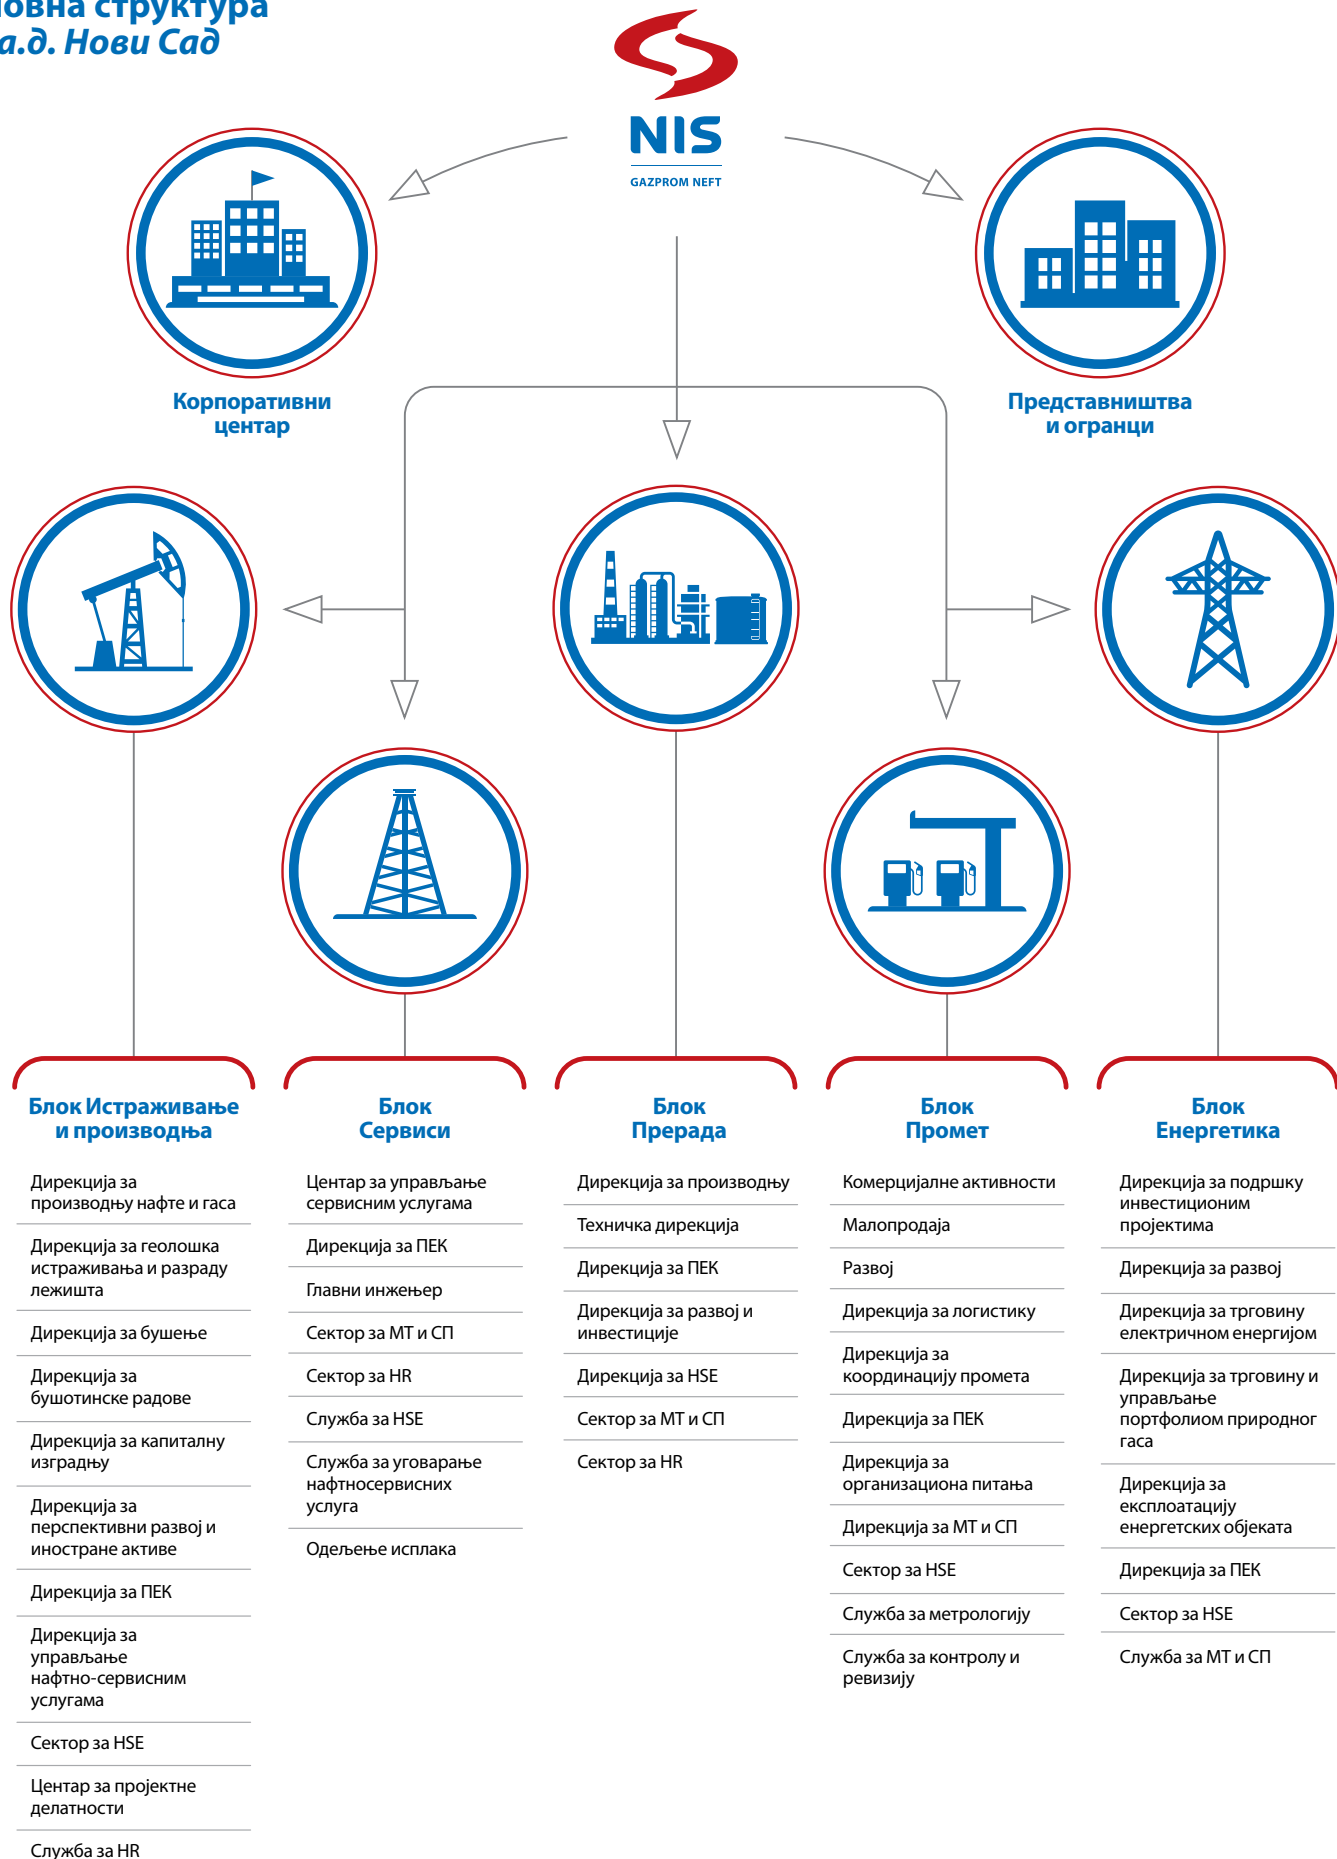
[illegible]овна структура
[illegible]а.д. Нови Сад

NIS
GAZPROM NEFT

Корпоративни центар

Представништва и огранци

Блок Истраживање и производња

Дирекција за производњу нафте и гаса

Дирекција за геолошка истраживања и разраду лежишта

Дирекција за бушење

Дирекција за бушотинске радове

Дирекција за капиталну изградњу

Дирекција за перспективни развој и иностране активе

Дирекција за ПЕК

Дирекција за управљање нафтно-сервисним услугама

Сектор за HSE

Центар за пројектне делатности

Служба за HR

Блок Сервиси

Центар за управљање сервисним услугама

Дирекција за ПЕК

Главни инжењер

Сектор за МТ и СП

Сектор за HR

Служба за HSE

Служба за уговарање нафтносервисних услуга

Одељење исплака

Блок Прерада

Дирекција за производњу

Техничка дирекција

Дирекција за ПЕК

Дирекција за развој и инвестиције

Дирекција за HSE

Сектор за МТ и СП

Сектор за HR

Блок Промет

Комерцијалне активности

Малопродаја

Развој

Дирекција за логистику

Дирекција за координацију промета

Дирекција за ПЕК

Дирекција за организациона питања

Дирекција за МТ и СП

Сектор за HSE

Служба за метрологију

Служба за контролу и ревизију

Блок Енергетика

Дирекција за подршку инвестиционим пројектима

Дирекција за развој

Дирекција за трговину електричном енергијом

Дирекција за трговину и управљање портфолиом природног гаса

Дирекција за експлоатацију енергетских објеката

Дирекција за ПЕК

Сектор за HSE

Служба за МТ и СП